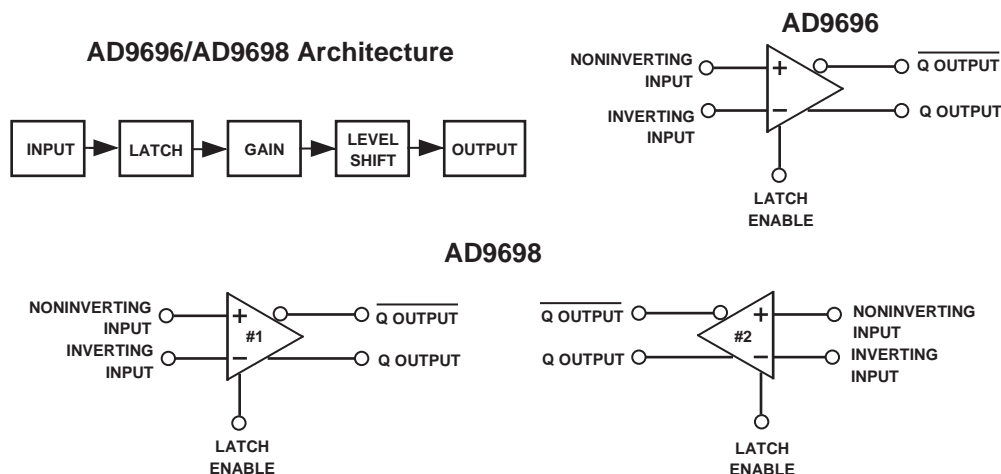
AD9696/AD9698 Architecture

INPUT

LATCH

GAIN

LEVEL SHIFT

OUTPUT

AD9696

NONINVERTING INPUT

INVERTING INPUT

+

−

$\overline{\text{Q OUTPUT}}$

Q OUTPUT

LATCH ENABLE

AD9698

NONINVERTING INPUT

INVERTING INPUT

+

#1

−

$\overline{\text{Q OUTPUT}}$

Q OUTPUT

LATCH ENABLE

$\overline{\text{Q OUTPUT}}$

Q OUTPUT

+

#2

−

NONINVERTING INPUT

INVERTING INPUT

LATCH ENABLE